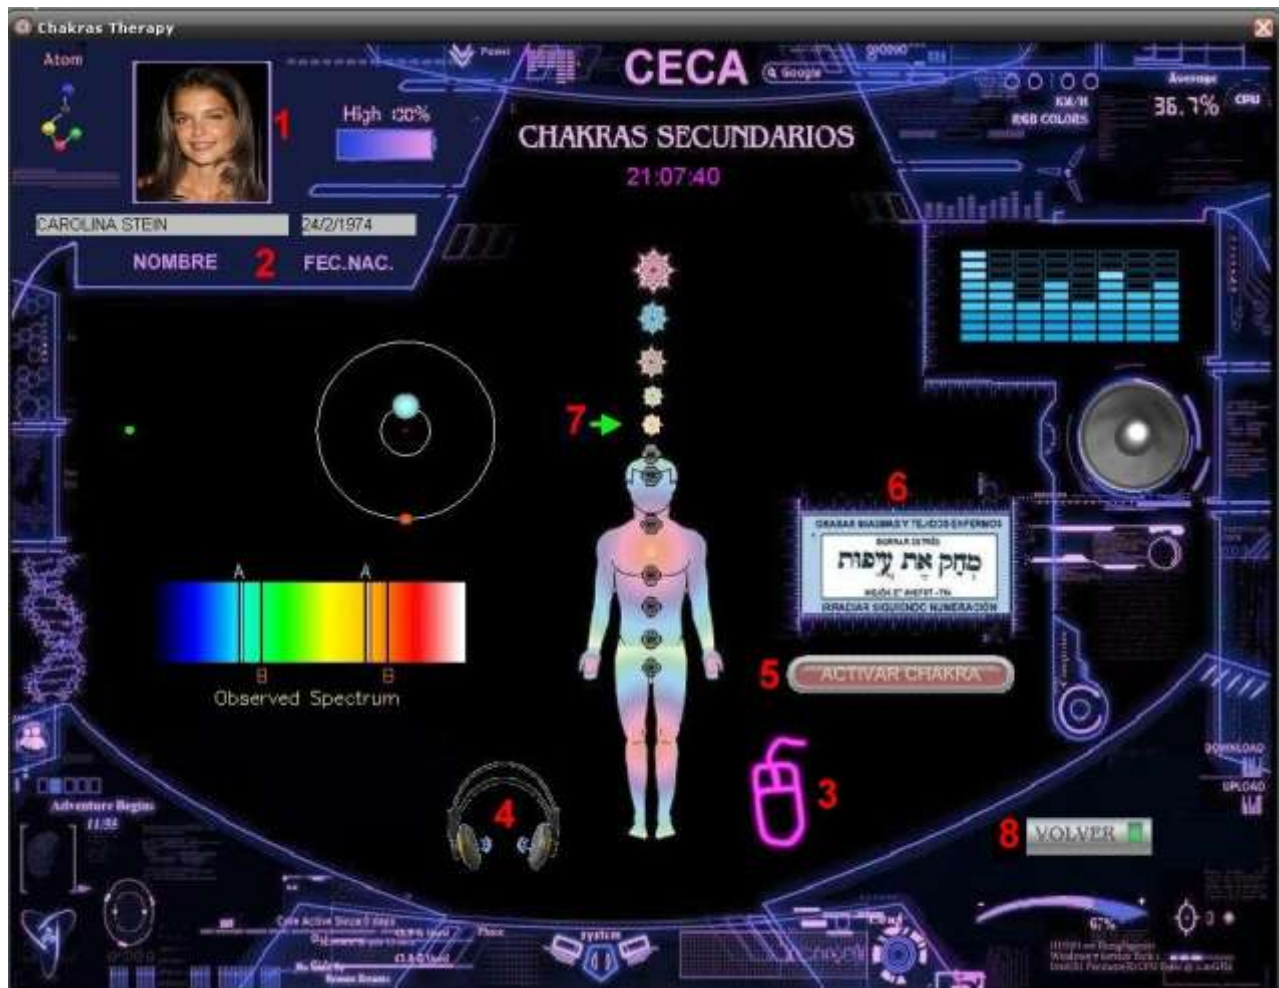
Chakras Therapy

Atom

1

High 100%

CECA

Google

KM/H

RGB COLORS

Average

36.7%

CPU

CHAKRAS SECUNDARIOS

21:07:40

CAROLINA STEIN

24/2/1974

NOMBRE

2

FEC.NAC.

7

6

CHAKRAS SINAGMAS Y TEJIDOS ENFERMOS

BORRAR ESTRÉS

מחק את עיפות

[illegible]

IRRADIAR SIGUIENDO NUMERACION

A

A

B

B

Observed Spectrum

5

ACTIVAR CHAKRA

Adventure Begins

11:55

4

3

DOWNLOAD

UPLOAD

8

VOLVER

System

67%